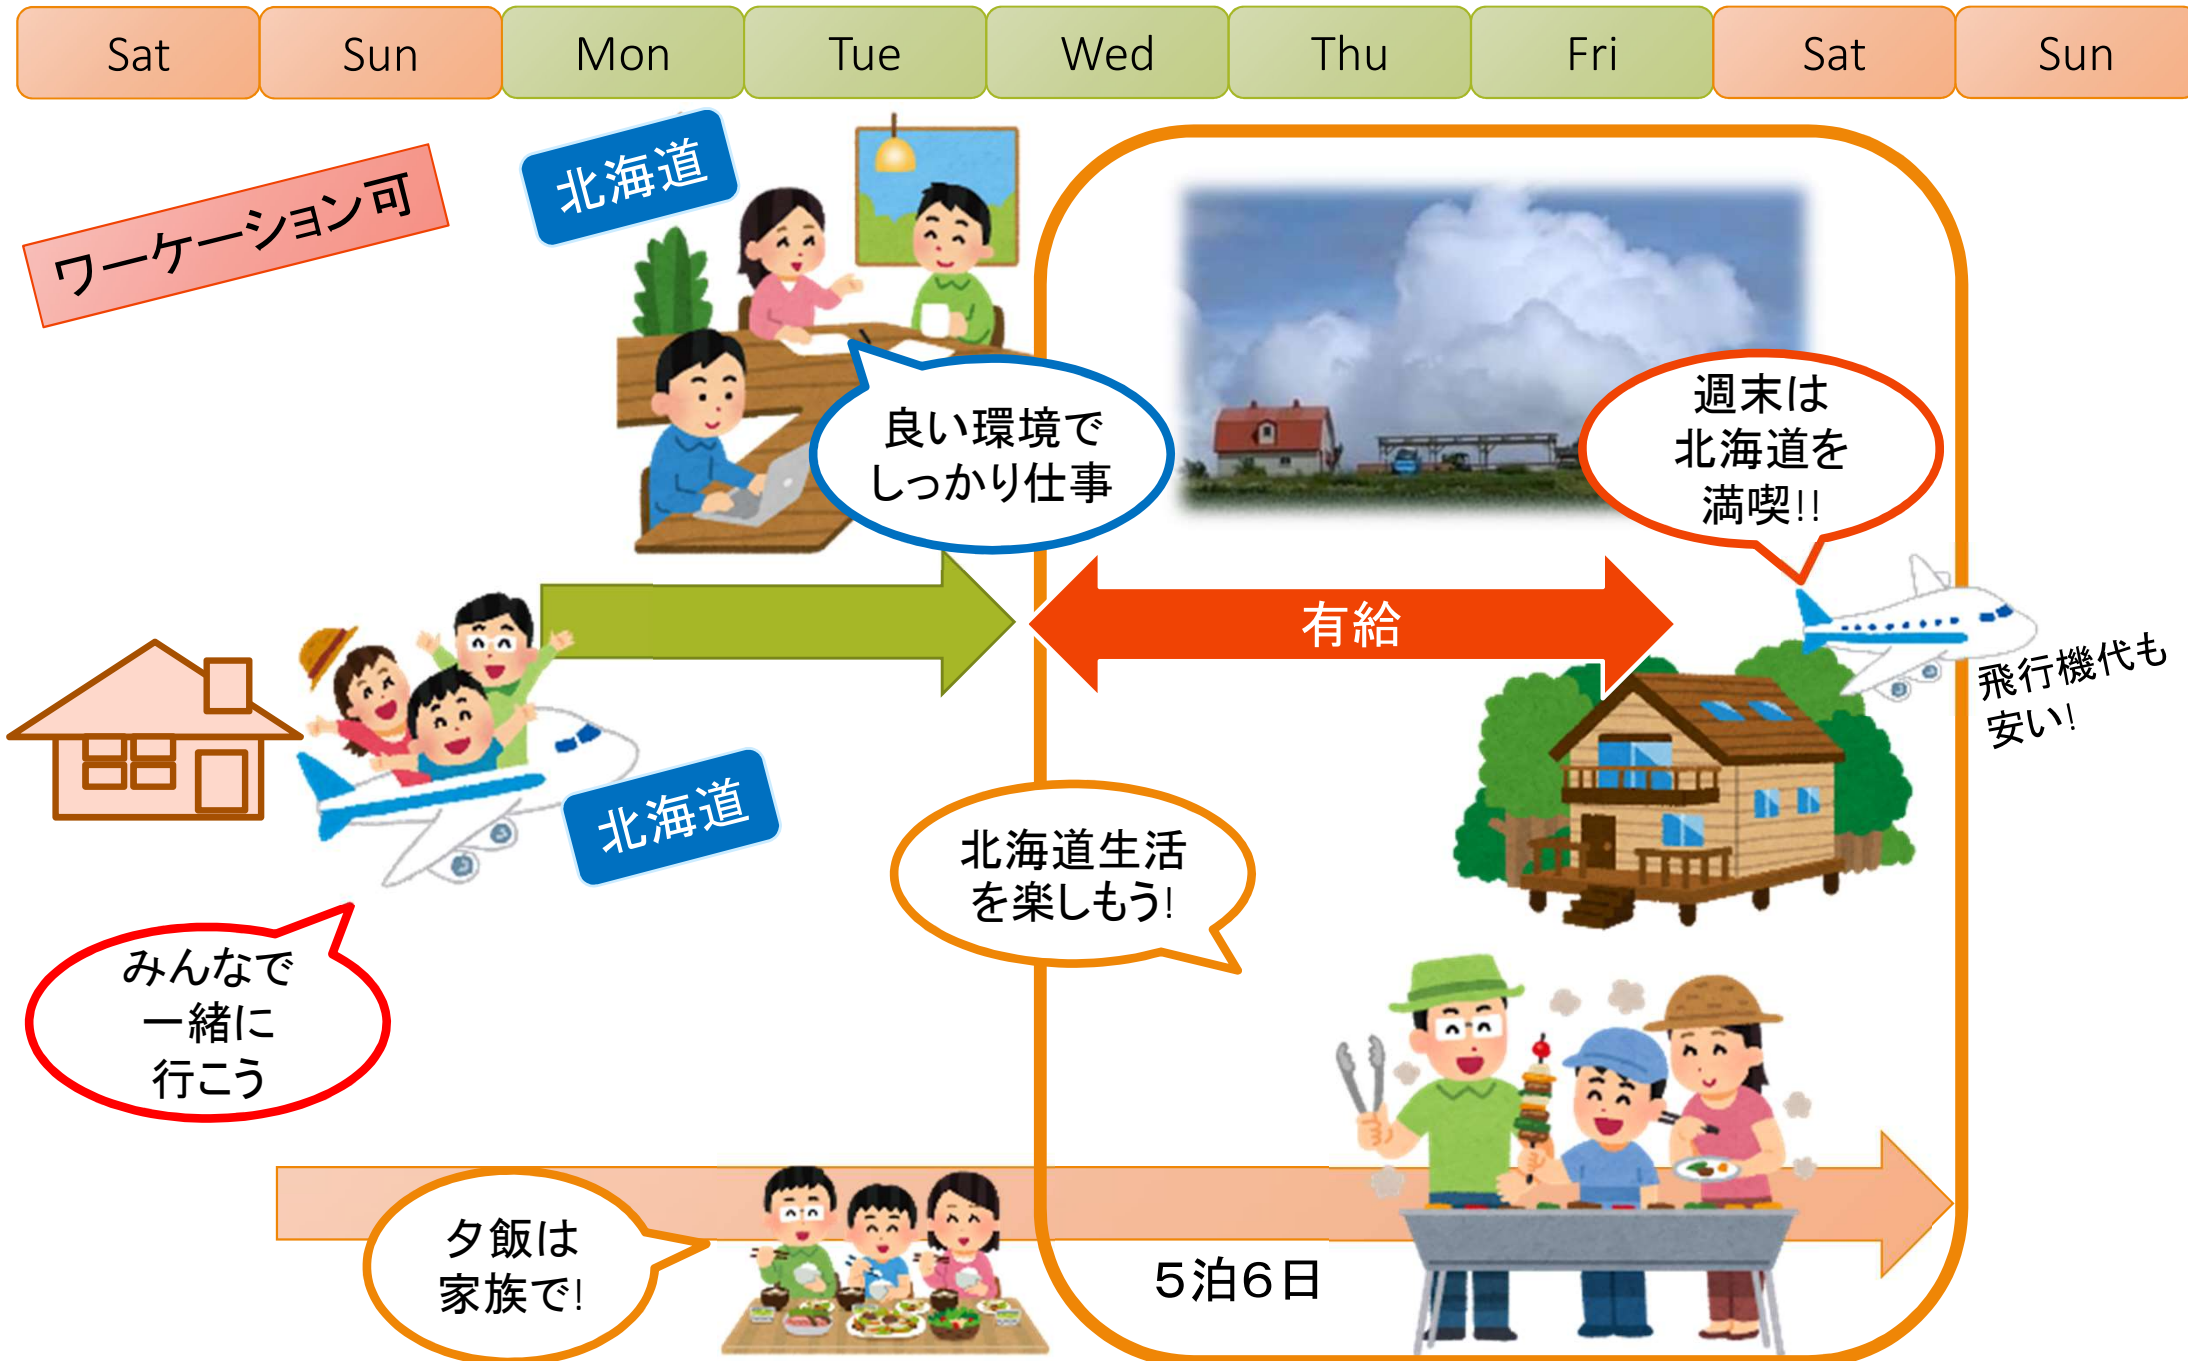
| Sat | Sun | Mon | Tue | Wed | Thu | Fri | Sat | Sun |
|---|---|---|---|---|---|---|---|---|

ワーケーション可

北海道

良い環境でしっかり仕事

週末は北海道を満喫!!

有給

飛行機代も安い!

北海道

北海道生活を楽しもう!

みんなで一緒に行こう

夕飯は家族で!

5泊6日